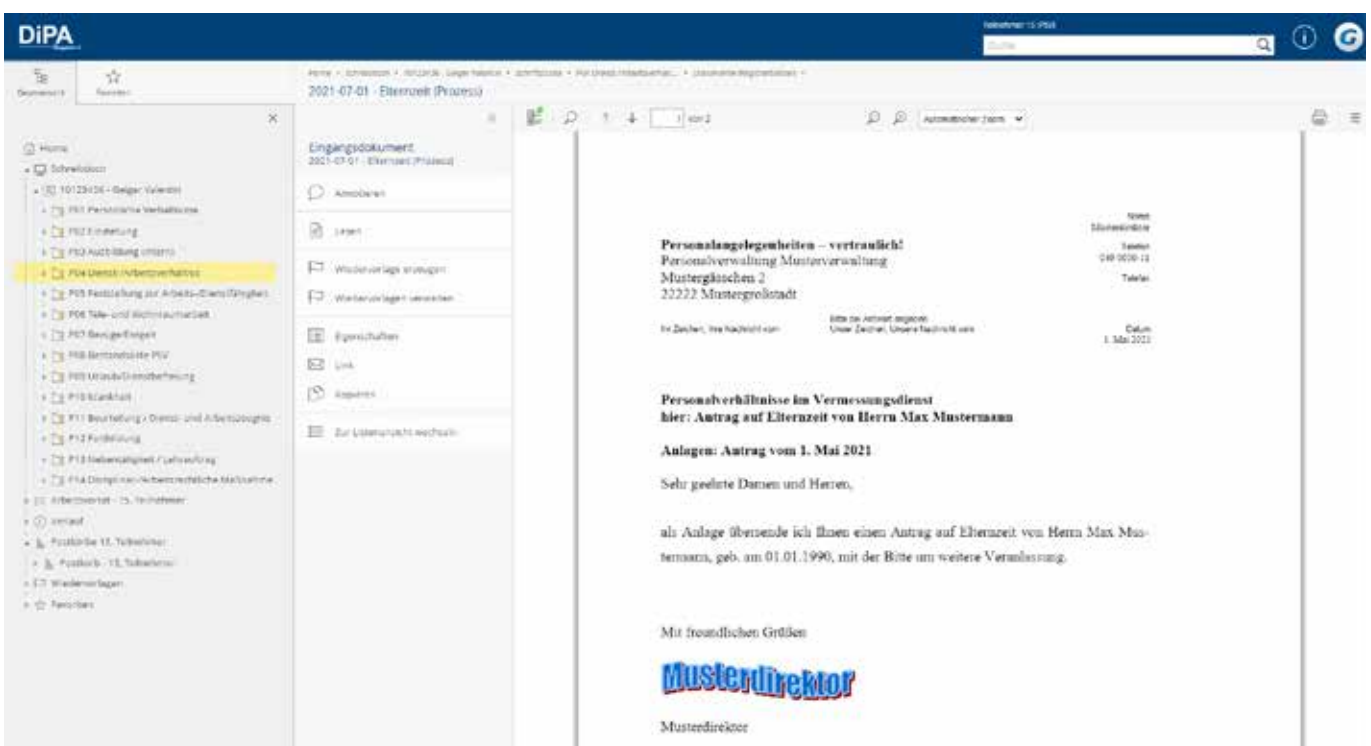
DiPA

Teilnehmer 15 (PSA)

Suche

Schreibtisch

Favoriten

Home > Schreibtisch > 10123456 - Geiger Valentin > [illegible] > P04 Dienst-/Arbeitsverhä... > Dokumente Registerbuch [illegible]

2021-07-01 - Elternzeit (Prozess)

Home
Schreibtisch
10123456 - Geiger Valentin
P01 Persönliche Verhältnisse
P02 Einstellung
P03 Ausbildung (intern)
P04 Dienst-/Arbeitsverhältnis
P05 Feststellung zur Arbeits-/Dienstfähigkeit
P06 Tele- und Wohnraumarbeit
P07 Bezüge/Entgelt
P08 Beihilfe/Beiträge PSV
P09 Urlaub/Dienstbefreiung
P10 Krankheit
P11 Beurteilung / Dienst- und Arbeitszeugnis
P12 Fortbildung
P13 Nebentätigkeit / Lehrauftrag
P14 Disziplinar-/Arbeitsrechtliche Maßnahme
Arbeitsvorrat - 15. Teilnehmer
Verlauf
Postkörbe 15. Teilnehmer
Postkorb - 15. Teilnehmer
Wiedervorlagen
Favoriten

Eingangsdokument
2021-07-01 - Elternzeit (Prozess)

Annotieren
Lesen
Wiedervorlage erzeugen
Wiedervorlagen verwalten
Eigenschaften
Link
Kopieren
Zur Listenansicht wechseln

1 von 2

Automatischer Zoom

Name
Musterdirektor

Personalangelegenheiten – vertraulich!
Personalverwaltung Musterverwaltung
Mustergässchen 2
22222 Mustergroßstadt

Telefon
040 0000-11

Telefax

Ihr Zeichen, Ihre Nachricht vom

Bitte bei Antwort angeben
Unser Zeichen, Unsere Nachricht vom

Datum
1. Mai 2021

Personalverhältnisse im Vermessungsdienst
hier: Antrag auf Elternzeit von Herrn Max Mustermann

Anlagen: Antrag vom 1. Mai 2021

Sehr geehrte Damen und Herren,

als Anlage übersende ich Ihnen einen Antrag auf Elternzeit von Herrn Max Mustermann, geb. am 01.01.1990, mit der Bitte um weitere Veranlassung.

Mit freundlichen Grüßen

Musterdirektor

Musterdirektor